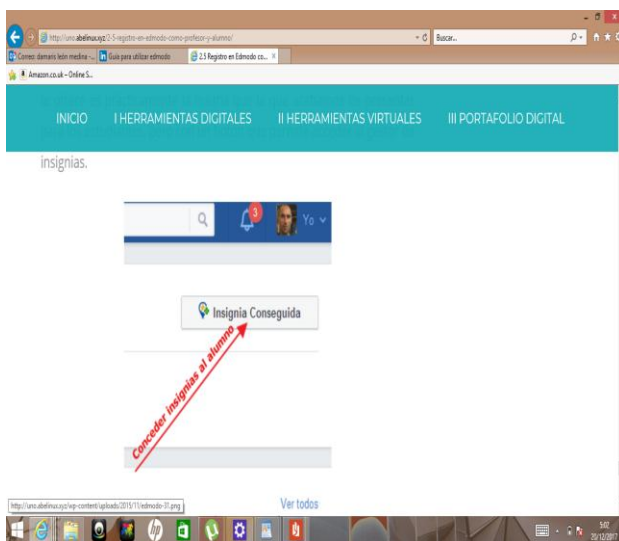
http://uno.abelinux.xyz/2-5-registro-en-edmodo-como-profesor-y-alumno/
Buscar...
Correo: damaris leon medina - ...
Guía para utilizar edmodo
2.5 Registro en Edmodo co... ×
Amazon.co.uk – Online S...

INICIO
I HERRAMIENTAS DIGITALES
II HERRAMIENTAS VIRTUALES
III PORTAFOLIO DIGITAL

insignias.

3
Yo

Insignia Conseguida

Conceder insignias al alumno

Ver todos

http://uno.abelinux.xyz/wp-content/uploads/2015/11/edmodo-31.png

5:02
20/12/2017